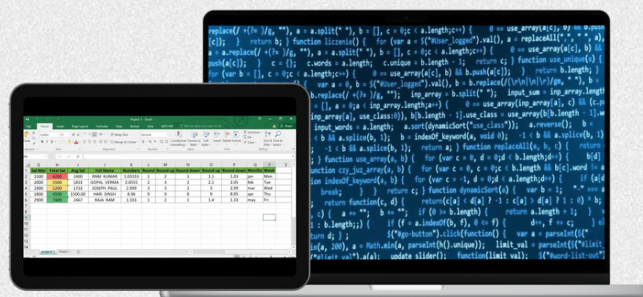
replace(/ +(?= )/g, ""), a = a.split(" "), b = [], c = 0; c < a.length;c++) { 0 == use_array(a[c], b)
c]); } return b; } function liczenie() { for (var a = $("#User_logged").val(), a = replaceAll(",", " ", a
a.replace(/ +(?= )/g, ""), a = a.split(" "), b = [], c = 0; c < a.length;c++) { 0 == use_array(a[c], b) &&
c.words = a.length; c.unique = b.length - 1; return c; } function use_unique(a)
for (var b = [], c = 0; c < a.length; c++) { 0 == use_array(a[c], b) && b.push(a[c]); return b.length; }
b.replace(/ +(?= )/g, ""); a = a.split(" "); var b = a.replace(/[\r\n\t\s]/g, " ")
var a = 0,$ = "\n"; b = b.split(" "); input_sum = inp_array.length
], a = 0;a < inp_array.length;a++) { 0 == use_array(inp_array[a], c) && c.push(inp_array[a]);
use_class:0}, b.push(b[a]), b[a].use_class = use_array(b[a], inp_array); return b.length - 1].w
input_words = a.length; a.sort(dynamicSort("use_class")); a.reverse(); b =
b && b.splice(b, 1); b = indexOf_keyword(a, b); -1 < b && a.splice(b, 1)
-1 < b && a.splice(b, 1); return a; } function replaceAll(a, b, c) { retu
} function use_array(a, b) { for (var c = 0, d = 0;d < b.length;d++) b[d]
function czy_jest_array(a, b) { for (var c = 0, d = 0; d < a.length; d++) if (a[d] =
ction indexOf_keyword(a, b) { for (var c = -1, d = 0;d < a.length;d++) if (a[d].word
break; return c; } function dynamicSort(a) { var b = 1;
return function(c, d) { return(c[a] < d[a] ? -1 : c[a] > d[a] ? 1 : 0) * b;
) { a == ""; }; if (0 < b.length) { for (var c = 0;c < b.length;
b.length;}) { d++, f = c-a+' '; c = a.length - 1;
$("#go-button").click(function() { var a = parseInt($("#limit_v
min(a, 200), a = Math.min(a, parseInt(h().unique)); limit_val = parseInt($("#limit
a)); update slider(); function(limit val) $("#word-list-out

| G | H | I | J | K | L | M | N | O | P | Q | R |
|---|---|---|---|---|---|---|---|---|---|---|---|
| 2100 | 3000 | 1400 | RNM KUMAR | 1.05001 | 1 | 2 | 1 | 1.1 | 1.25 | jan | Mon |
| 2200 | 3000 | 1400 | GOPAL VERMA | 2.0001 | 2 | 3 | 2 | 2.1 | 2.35 | feb | Tue |
| 2300 | 3000 | 2710 | JOSEPH PAUL | 2.999 | 3 | 3 | 3 | 3 | 3 | mar | Wed |
| 2600 | 3000 | 1500.00 | HARI SINGH | 8.96 | 9 | 9 | 8 | 9 | 8.95 | apr | Thu |
| 2900 | 3000 | 2667 | RAJA RAM | 1.323 | 1 | 2 | 1 | 1.4 | 1.33 | may | Fri |